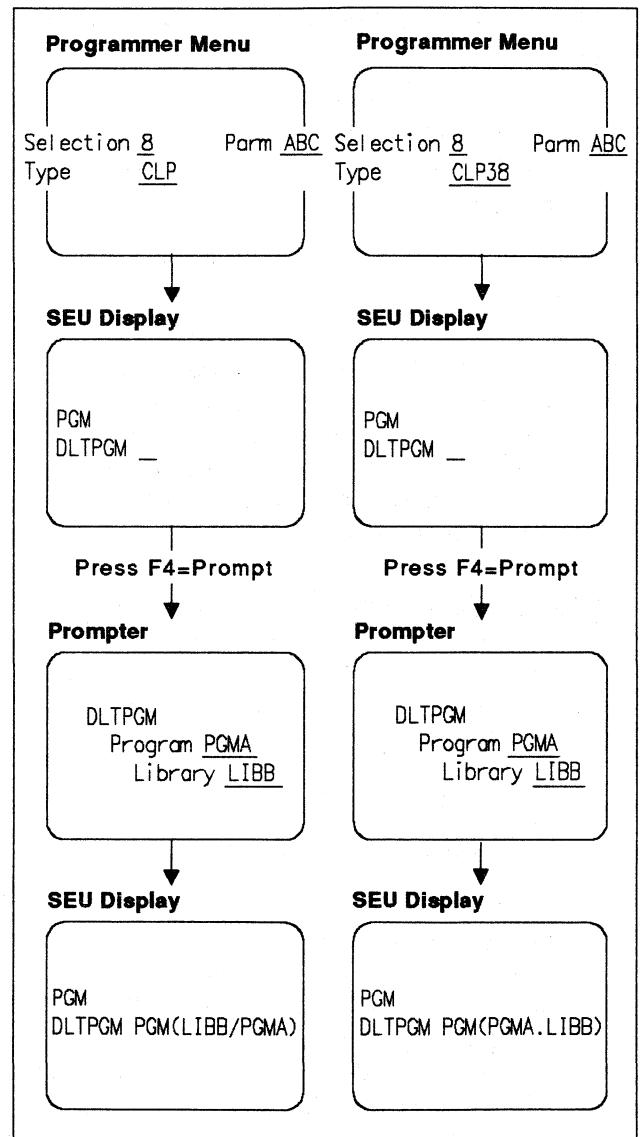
Programmer Menu

Selection 8 Parm ABC
Type CLP

SEU Display

PGM
DLTPGM _

Press F4=Prompt

Prompter

DLTPGM
Program PGMA
Library LIBB

SEU Display

PGM
DLTPGM PGM(LIBB/PGMA)

Programmer Menu

Selection 8 Parm ABC
Type CLP38

SEU Display

PGM
DLTPGM _

Press F4=Prompt

Prompter

DLTPGM
Program PGMA
Library LIBB

SEU Display

PGM
DLTPGM PGM(PGMA.LIBB)